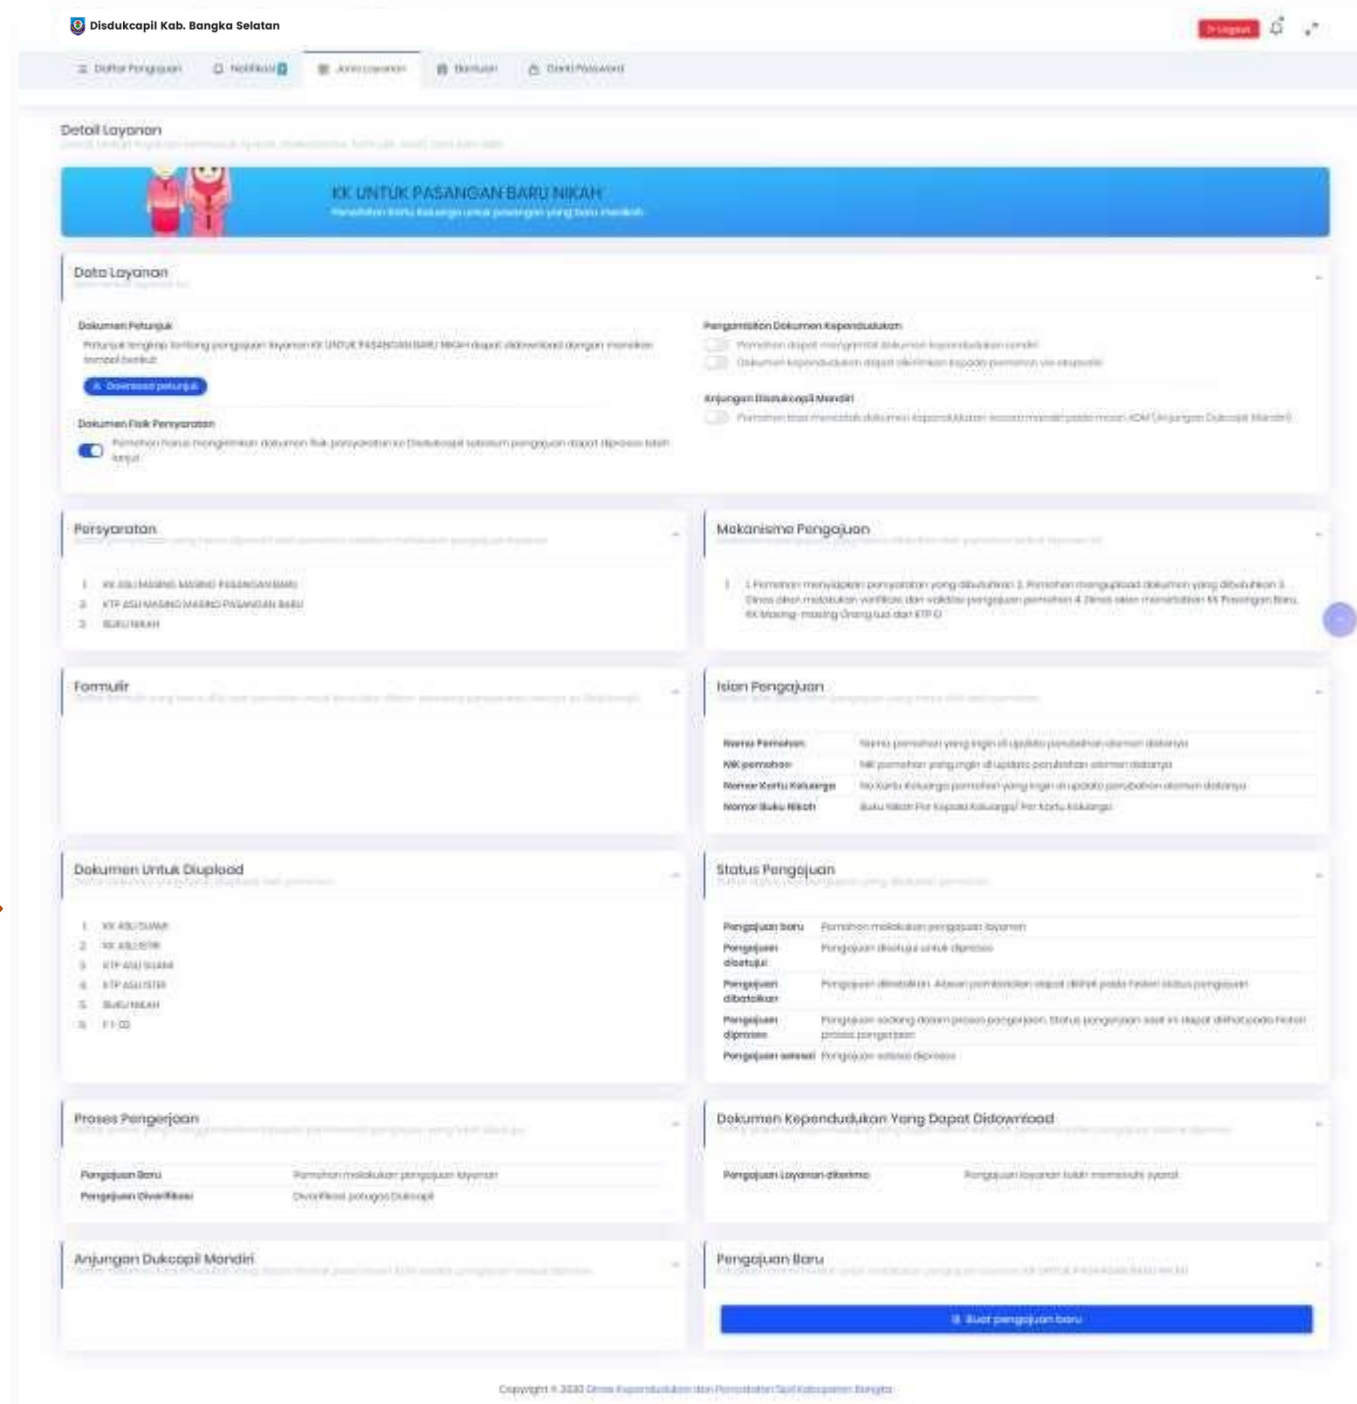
Disdukcapil Kab. Bangka Selatan

Logout

Daftar Pengajuan Notifikasi Jenis Layanan Bantuan Ganti Password

Detail Layanan
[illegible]

KK UNTUK PASANGAN BARU NIKAH
Penerbitan Kartu Keluarga untuk pasangan yang baru menikah

Data Layanan
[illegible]

Dokumen Petunjuk
Petunjuk lengkap tentang pengajuan layanan KK UNTUK PASANGAN BARU NIKAH dapat didownload dengan menekan tombol berikut

Download petunjuk

Dokumen Fisik Persyaratan
Pemohon harus mengirimkan dokumen fisik persyaratan ke Disdukcapil sebelum pengajuan dapat diproses lebih lanjut

Pengambilan Dokumen Kependudukan
Pemohon dapat mengambil dokumen kependudukan sendiri
Dokumen kependudukan dapat dikirimkan kepada pemohon via ekspedisi

Anjungan Disdukcapil Mandiri
Pemohon bisa mencetak dokumen kependudukan secara mandiri pada mesin ADM (Anjungan Dukcapil Mandiri)

Persyaratan
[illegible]
1. KK ASLI MASING MASING PASANGAN BARU
2. KTP ASLI MASING MASING PASANGAN BARU
3. BUKU NIKAH

Mekanisme Pengajuan
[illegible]
1. 1. Pemohon menyiapkan persyaratan yang dibutuhkan 2. Pemohon mengupload dokumen yang dibutuhkan 3. Dinas akan melakukan verifikasi dan validasi pengajuan pemohon 4. Dinas akan menerbitkan KK Pasangan Baru, KK Masing- masing Orang tua dan KTP-El

Formulir
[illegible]

Isian Pengajuan
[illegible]

| Nama Pemohon | Nama pemohon yang ingin di update perubahan elemen datanya |
|---|---|
| NIK pemohon | NIK pemohon yang ingin di update perubahan elemen datanya |
| Nomor Kartu Keluarga | No kartu keluarga pemohon yang ingin di update perubahan elemen datanya |
| Nomor Buku Nikah | Buku Nikah Per Kepala Keluarga/ Per Kartu Keluarga |

Dokumen Untuk Diupload
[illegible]
1. KK ASLI SUAMI
2. KK ASLI ISTRI
3. KTP ASLI SUAMI
4. KTP ASLI ISTRI
5. BUKU NIKAH
6. F1-02

Status Pengajuan
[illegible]

| Pengajuan baru | Pemohon melakukan pengajuan layanan |
|---|---|
| Pengajuan disetujui | Pengajuan disetujui untuk diproses |
| Pengajuan dibatalkan | Pengajuan dibatalkan. Alasan pembatalan dapat dilihat pada history status pengajuan |
| Pengajuan diproses | Pengajuan sedang dalam proses pengerjaan. Status pengerjaan saat ini dapat dilihat pada history proses pengerjaan |
| Pengajuan selesai | Pengajuan selesai diproses |

Proses Pengerjaan
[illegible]

| Pengajuan Baru | Pemohon melakukan pengajuan layanan |
|---|---|
| Pengajuan Diverifikasi | Diverifikasi petugas Dukcapil |

Dokumen Kependudukan Yang Dapat Didownload
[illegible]

| Pengajuan Layanan diterima | Pengajuan layanan telah memenuhi syarat |
|---|---|

Anjungan Dukcapil Mandiri
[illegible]

Pengajuan Baru
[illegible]

Buat pengajuan baru

Copyright © 2020 Dinas Kependudukan dan Pencatatan Sipil Kabupaten Bangka